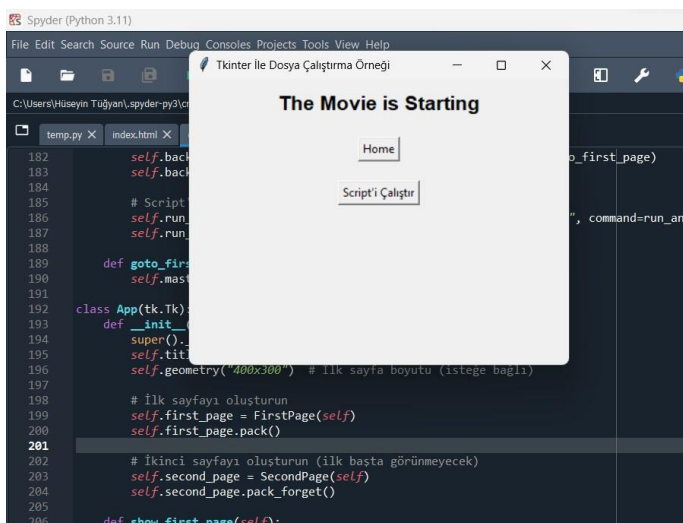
Spyder (Python 3.11)

File Edit Search Source Run Debug Consoles Projects Tools View Help

C:\Users\Hüseyin Tüğyan\.spyder-py3\cr

temp.py ✕ index.html ✕

Tkinter İle Dosya Çalıştırma Örneği

The Movie is Starting

Home

Script'i Çalıştır

182 self.back o_first_page)
183 self.back
184
185 # Script'
186 self.run_ ", command=run_an
187 self.run_
188
189 def goto_firs
190 self.mast
191
192 class App(tk.Tk):
193 def __init__(
194 super()._
195 self.titl
196 self.geometry("400x300") # İlk sayfa boyutu (isteğe bağlı)
197
198 # İlk sayfayı oluşturun
199 self.first_page = FirstPage(self)
200 self.first_page.pack()
201
202 # İkinci sayfayı oluşturun (ilk başta görünmeyecek)
203 self.second_page = SecondPage(self)
204 self.second_page.pack_forget()
205
206 def show_first_page(self):